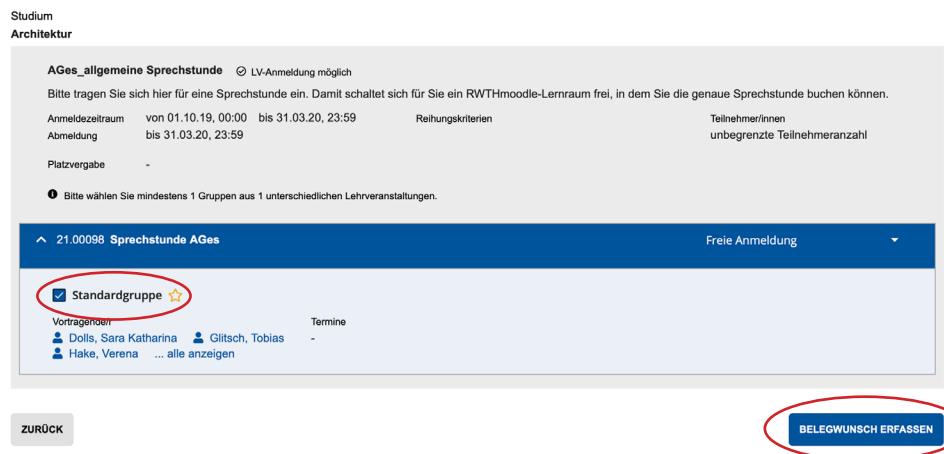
Studium
Architektur

AGes_allgemeine Sprechstunde LV-Anmeldung möglich

Bitte tragen Sie sich hier für eine Sprechstunde ein. Damit schaltet sich für Sie ein RWTHmoodle-Lernraum frei, in dem Sie die genaue Sprechstunde buchen können.

Anmeldezeitraum von 01.10.19, 00:00 bis 31.03.20, 23:59
Abmeldung bis 31.03.20, 23:59

Reihungskriterien

Teilnehmer/innen
unbegrenzte Teilnehmeranzahl

Platzvergabe -

Bitte wählen Sie mindestens 1 Gruppen aus 1 unterschiedlichen Lehrveranstaltungen.

21.00098 Sprechstunde AGes Freie Anmeldung

Standardgruppe

Vortragende/r
Dolls, Sara Katharina Glitsch, Tobias
Hake, Verena ... alle anzeigen

Termine
-

ZURÜCK

BELEGWUNSCH ERFASSEN